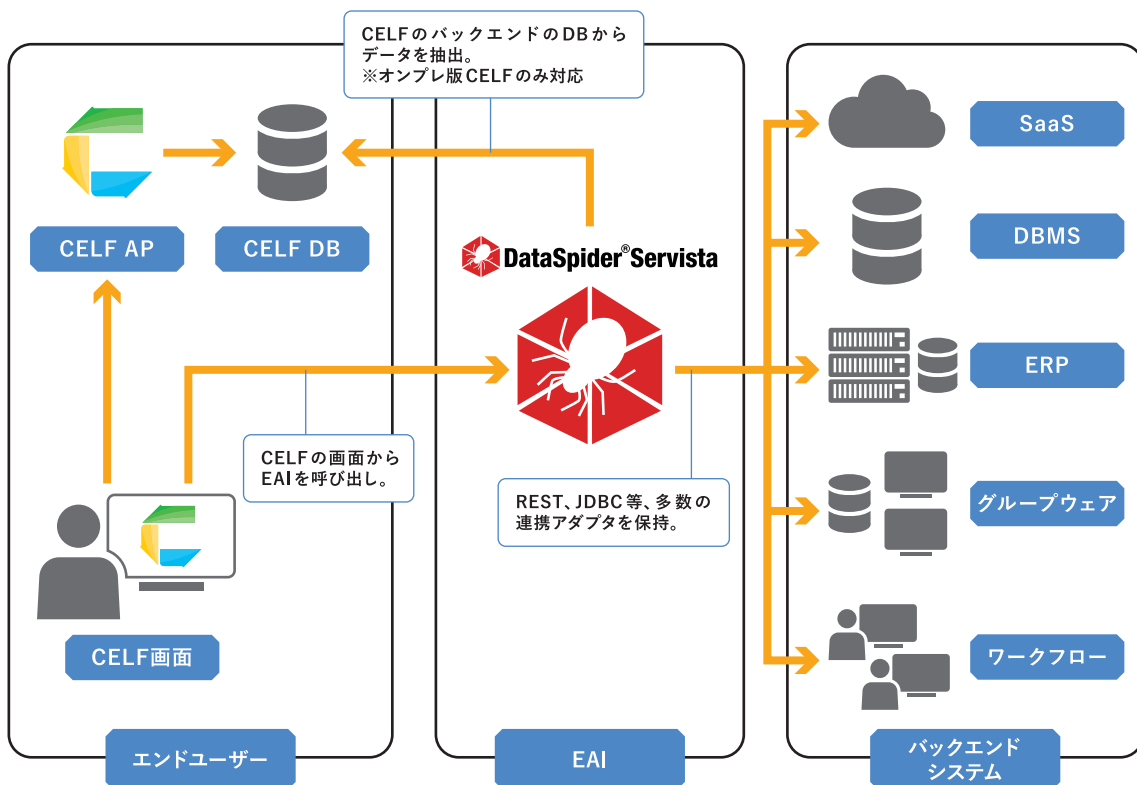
CELFのバックエンドのDBからデータを抽出。
※オンプレ版CELFのみ対応

CELF AP

CELF DB

DataSpider® Servista

CELFの画面からEAIを呼び出し。

REST、JDBC等、多数の連携アダプタを保持。

CELF画面

エンドユーザー

EAI

SaaS

DBMS

ERP

グループウェア

ワークフロー

バックエンドシステム